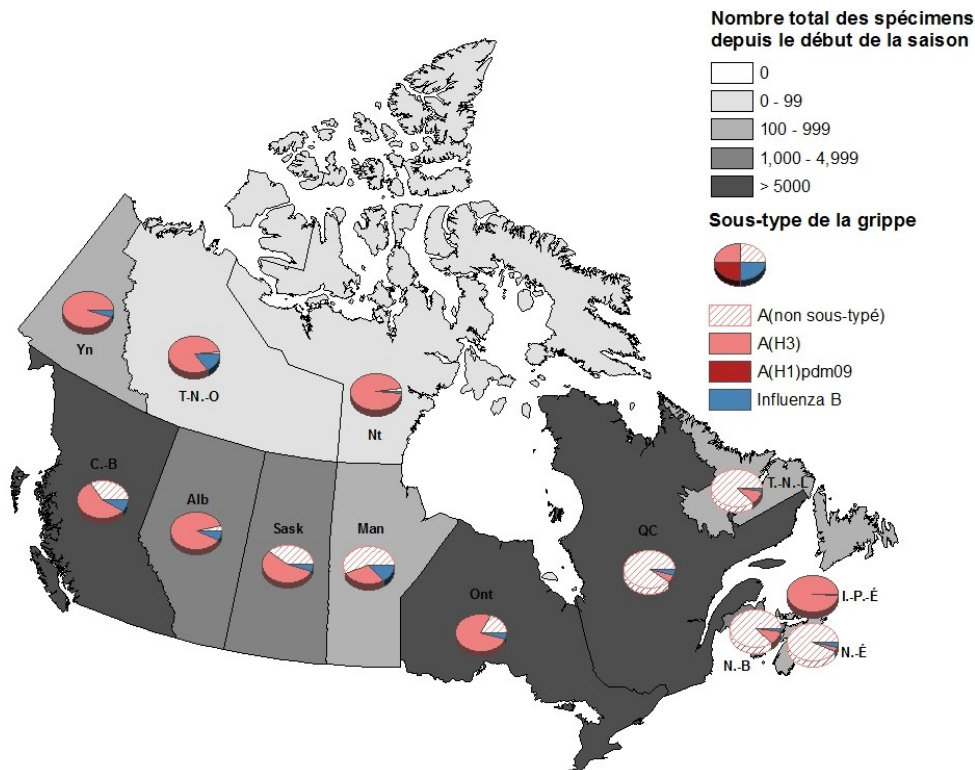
Nombre total des spécimens depuis le début de la saison

0
0 - 99
100 - 999
1,000 - 4,999
> 5000

Sous-type de la grippe

A(non sous-typé)
A(H3)
A(H1)pdm09
Influenza B

Yn
T.-N.-O
Nt
C.-B
Alb
Sask
Man
Ont
QC
T.-N.-L
I.-P.-É
N.-B
N.-É